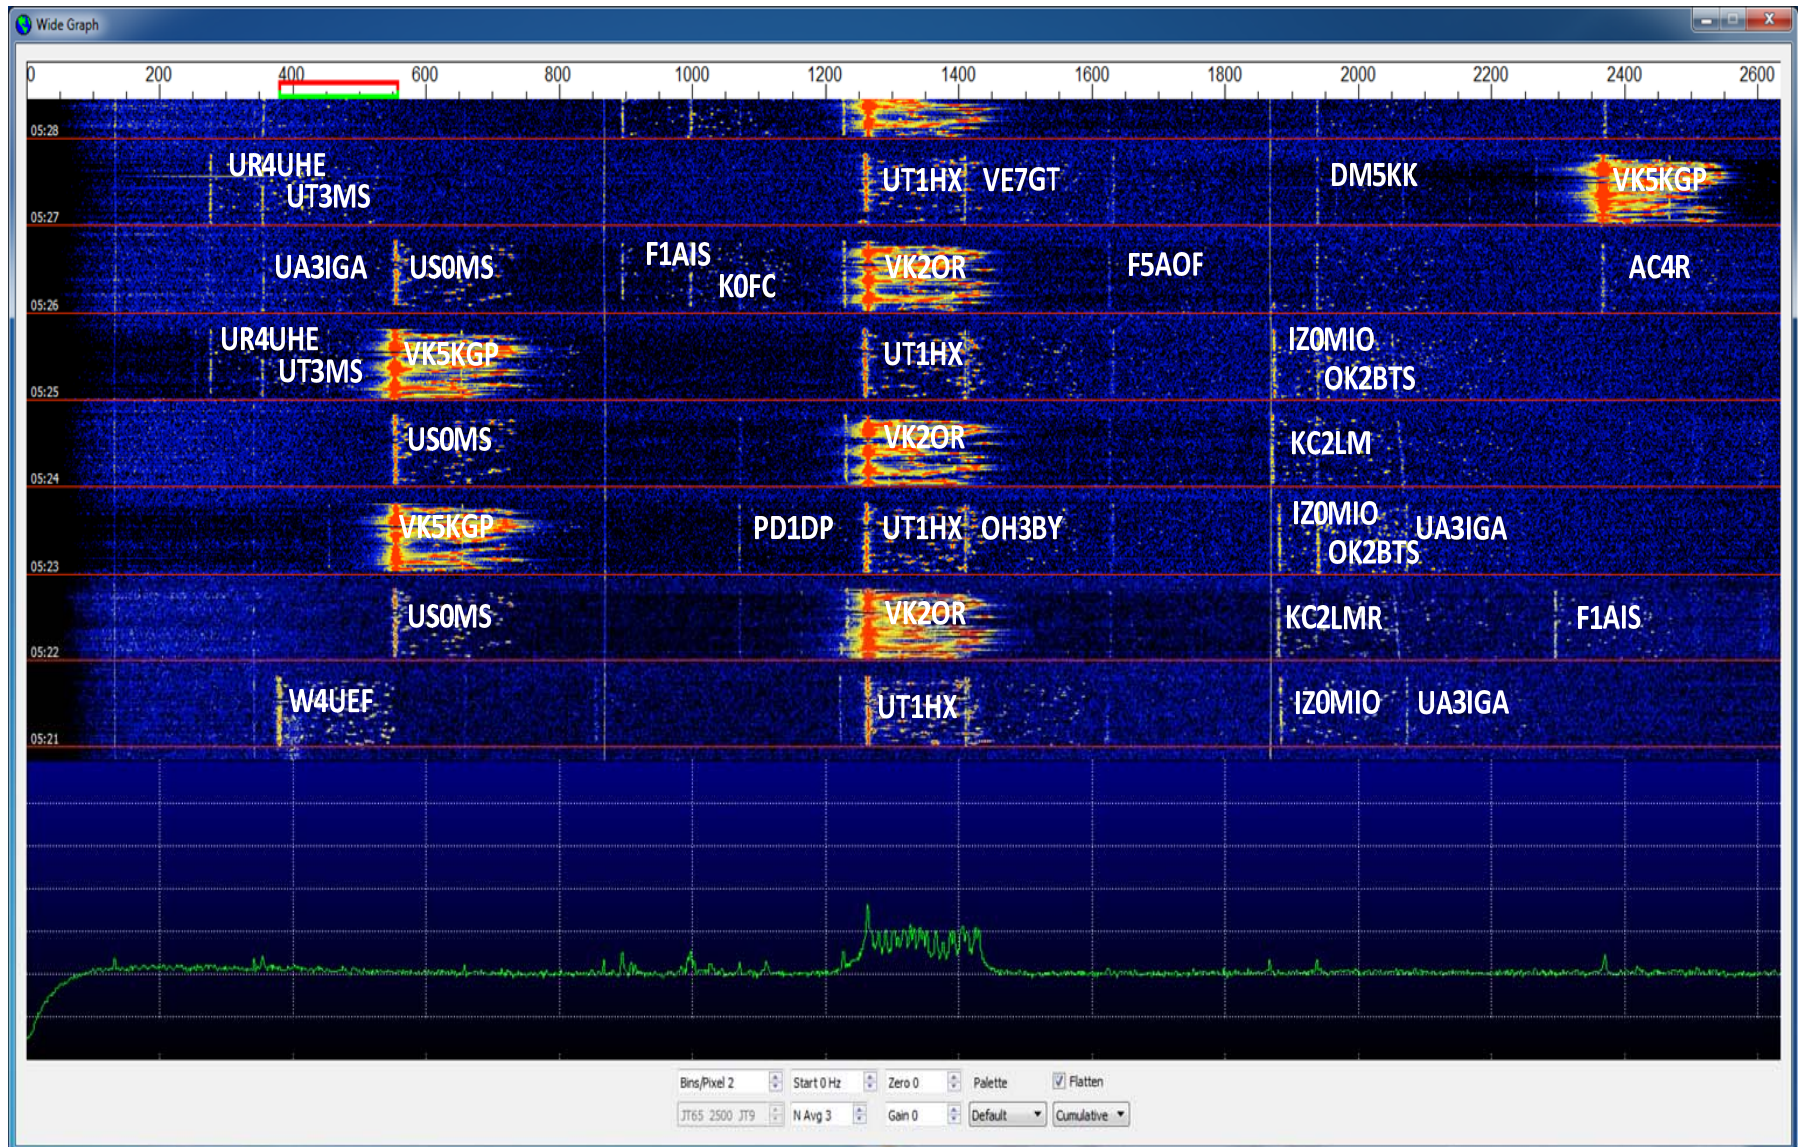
Wide Graph

0 200 400 600 800 1000 1200 1400 1600 1800 2000 2200 2400 2600

05:28

UR4UHE
UT3MS
UT1HX VE7GT
DM5KK
VK5KGP
05:27

UA3IGA USOMS
F1AIS
K0FC
VK2OR
F5AOF
AC4R
05:26

UR4UHE
UT3MS
VK5KGP
UT1HX
IZ0MIO
OK2BTS
05:25

USOMS
VK2OR
KC2LM
05:24

VK5KGP
PD1DP
UT1HX OH3BY
IZ0MIO UA3IGA
OK2BTS
05:23

USOMS
VK2OR
KC2LMR
F1AIS
05:22

W4UEF
UT1HX
IZ0MIO UA3IGA
05:21

Bins/Pixel 2
Start 0 Hz
Zero 0
Palette
Flatten
JT65 2500 JT9
N Avg 3
Gain 0
Default
Cumulative